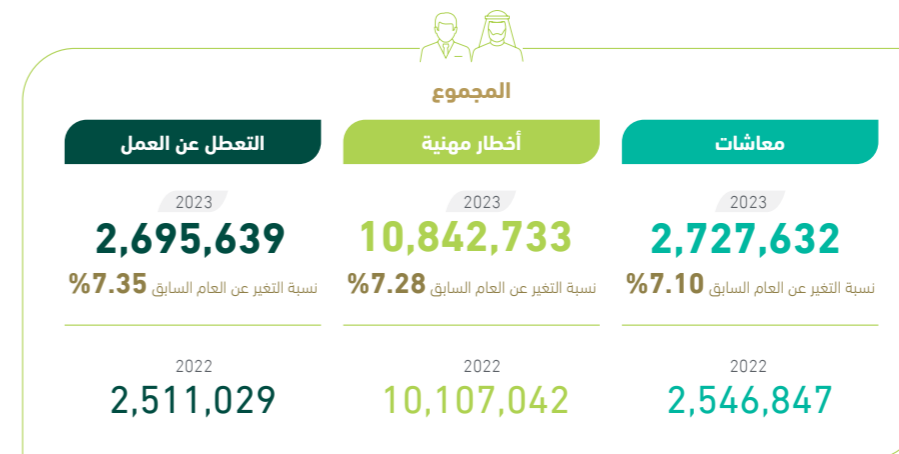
المجموع

معاشات

2023

2,727,632

نسبة التغير عن العام السابق 7.10%

2022

2,546,847

أخطار مهنية

2023

10,842,733

نسبة التغير عن العام السابق 7.28%

2022

10,107,042

التعطل عن العمل

2023

2,695,639

نسبة التغير عن العام السابق 7.35%

2022

2,511,029